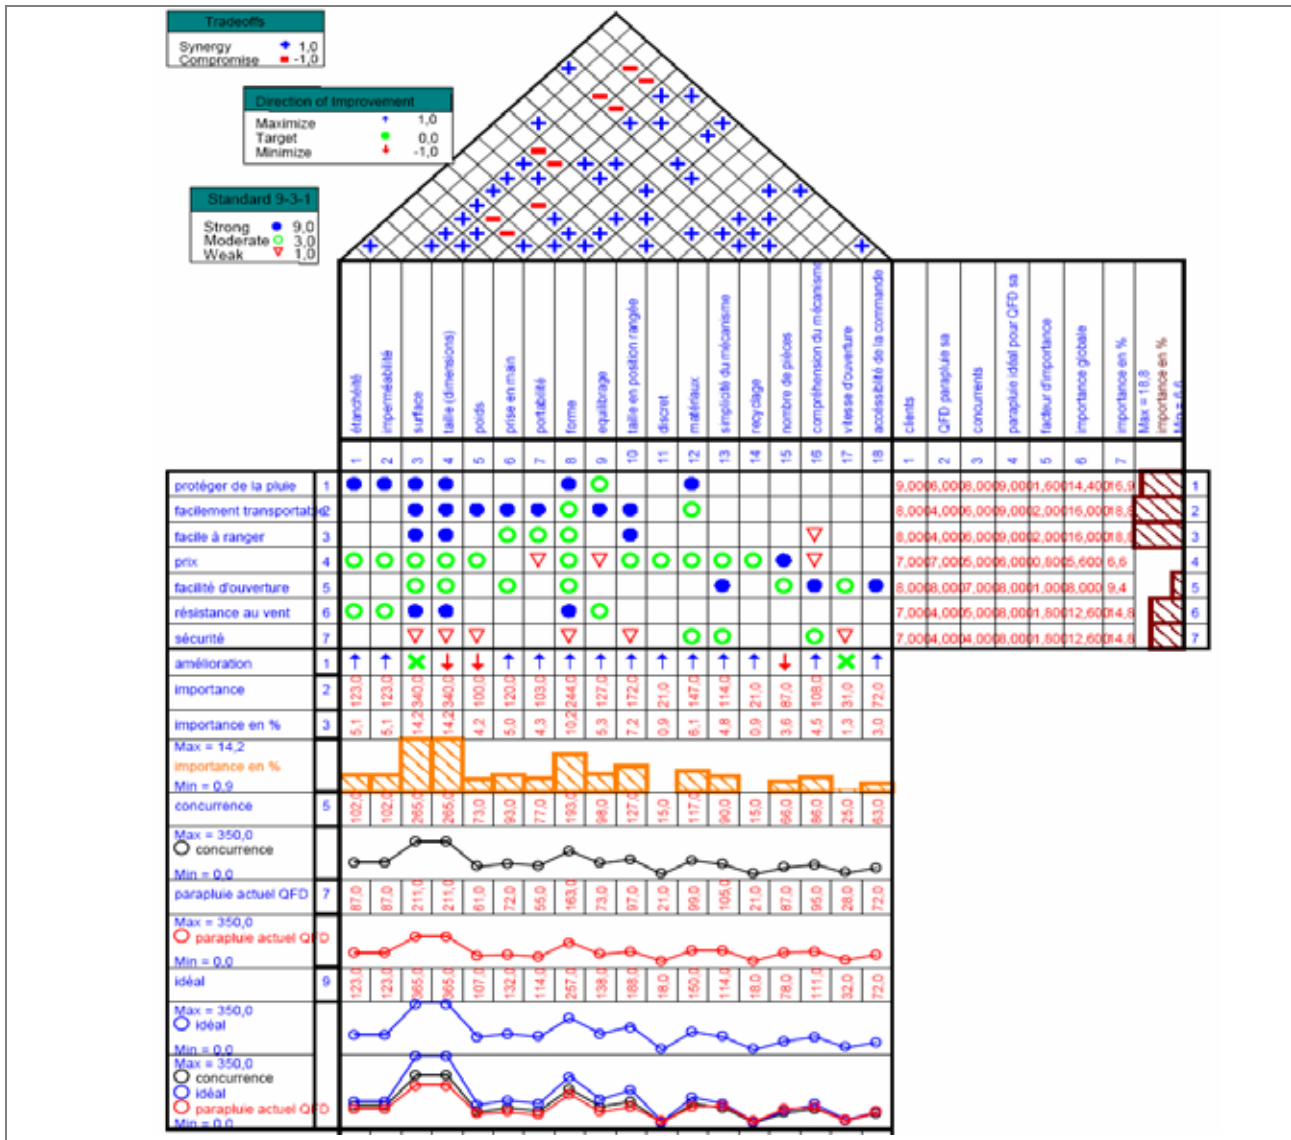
Tradeoffs
Synergy + 1,0
Compromise − -1,0

Direction of Improvement
Maximize ↑ 1,0
Target ● 0,0
Minimize ↓ -1,0

Standard 9-3-1
Strong ● 9,0
Moderate ○ 3,0
Weak ▽ 1,0

étanchéité
imperméabilité
surface
taille (dimensions)
poids
prise en main
portabilité
forme
equilibrage
taille en position rangée
discret
matériaux
simplicité du mécanisme
recyclage
nombre de pièces
compréhension du mécanisme
vitesse d'ouverture
accessibilité de la commande
clients
QFD parapluie sa
concurrents
parapluie idéal pour QFD sa
facteur d'importance
importance globale
importance en %
Max = 18,8 importance en % Min = 6,6

| | | 1 | 2 | 3 | 4 | 5 | 6 | 7 | 8 | 9 | 10 | 11 | 12 | 13 | 14 | 15 | 16 | 17 | 18 | 1 | 2 | 3 | 4 | 5 | 6 | 7 | | |
|---|---|---|---|---|---|---|---|---|---|---|---|---|---|---|---|---|---|---|---|---|---|---|---|---|---|---|---|---|
| protéger de la pluie | 1 | ● | ● | ● | ● | | | | ● | ○ | | | ● | | | | | | | 9,000 | 6,000 | 8,000 | 9,000 | 1,600 | 14,400 | 16,9 | | 1 |
| facilement transportable | 2 | | | ● | ● | ● | ● | ● | ○ | ● | ● | | ○ | | | | | | | 8,000 | 4,000 | 6,000 | 9,000 | 2,000 | 16,000 | 18,8 | | 2 |
| facile à ranger | 3 | | | ● | ● | | ○ | ○ | ○ | | ● | | | | | | ▽ | | | 8,000 | 4,000 | 6,000 | 9,000 | 2,000 | 16,000 | 18,8 | | 3 |
| prix | 4 | ○ | ○ | ○ | ○ | ○ | | ▽ | ○ | ▽ | ○ | ○ | ○ | ○ | ○ | ● | ▽ | | | 7,000 | 7,000 | 5,000 | 6,000 | 0,800 | 5,600 | 6,6 | | 4 |
| facilité d'ouverture | 5 | | | ○ | ○ | | ○ | | ○ | | | | | ● | | ○ | ● | ○ | ● | 8,000 | 8,000 | 7,000 | 8,000 | 1,000 | 8,000 | 9,4 | | 5 |
| résistance au vent | 6 | ○ | ○ | ● | ● | | | | ● | ○ | | | | | | | | | | 7,000 | 4,000 | 5,000 | 8,000 | 1,800 | 12,600 | 14,8 | | 6 |
| sécurité | 7 | | | ▽ | ▽ | ▽ | | | ▽ | | ▽ | | ○ | ○ | | | ○ | ▽ | | 7,000 | 4,000 | 4,000 | 8,000 | 1,800 | 12,600 | 14,8 | | 7 |

| amélioration | 1 | ↑ | ↑ | ✕ | ↓ | ↓ | ↑ | ↑ | ↑ | ↑ | ↑ | ↑ | ↑ | ↑ | ↑ | ↓ | ↑ | ✕ | ↑ |
|---|---|---|---|---|---|---|---|---|---|---|---|---|---|---|---|---|---|---|---|
| importance | 2 | 123,0 | 123,0 | 340,0 | 340,0 | 100,0 | 120,0 | 103,0 | 244,0 | 127,0 | 172,0 | 21,0 | 147,0 | 114,0 | 21,0 | 87,0 | 108,0 | 31,0 | 72,0 |
| importance en % | 3 | 5,1 | 5,1 | 14,2 | 14,2 | 4,2 | 5,0 | 4,3 | 10,2 | 5,3 | 7,2 | 0,9 | 6,1 | 4,8 | 0,9 | 3,6 | 4,5 | 1,3 | 3,0 |
| concurrence | 5 | 102,0 | 102,0 | 265,0 | 265,0 | 73,0 | 93,0 | 77,0 | 193,0 | 98,0 | 127,0 | 15,0 | 117,0 | 90,0 | 15,0 | 56,0 | 86,0 | 25,0 | 53,0 |
| parapluie actuel QFD | 7 | 87,0 | 87,0 | 211,0 | 211,0 | 61,0 | 72,0 | 55,0 | 163,0 | 73,0 | 97,0 | 21,0 | 99,0 | 105,0 | 21,0 | 87,0 | 95,0 | 28,0 | 72,0 |
| idéal | 9 | 123,0 | 123,0 | 365,0 | 365,0 | 107,0 | 132,0 | 114,0 | 257,0 | 138,0 | 188,0 | 18,0 | 150,0 | 114,0 | 18,0 | 78,0 | 111,0 | 32,0 | 72,0 |

Max = 14,2
importance en %
Min = 0,9

Max = 350,0
concurrence
Min = 0,0

Max = 350,0
parapluie actuel QFD
Min = 0,0

Max = 350,0
idéal
Min = 0,0

Max = 350,0
concurrence
idéal
parapluie actuel QFD
Min = 0,0